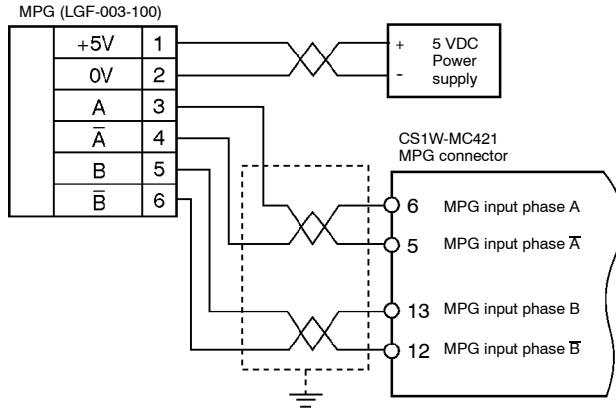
MPG (LGF-003-100)

| +5V | 1 |
|---|---|
| 0V | 2 |
| A | 3 |
| $\overline{A}$ | 4 |
| B | 5 |
| $\overline{B}$ | 6 |

+
-
5 VDC Power supply

CS1W-MC421
MPG connector

6 MPG input phase A
5 MPG input phase $\overline{A}$
13 MPG input phase B
12 MPG input phase $\overline{B}$